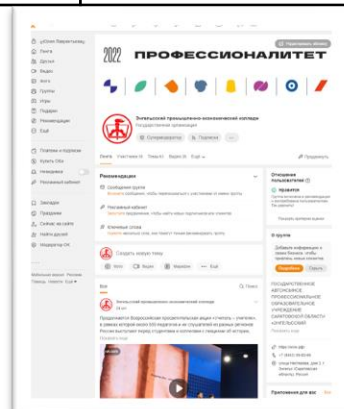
2022 ПРОФЕССИОНАЛИТЕТ

Энгельсский промышленно-экономический колледж
Государственная организация

Лента
Друзья
Видео
Фото
Группы
Игры
Подарки
Рекомендации
Ещё

Рекомендации

Создать новую тему

Фото
Видео
Ещё

В группе

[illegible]

Приложения для вас